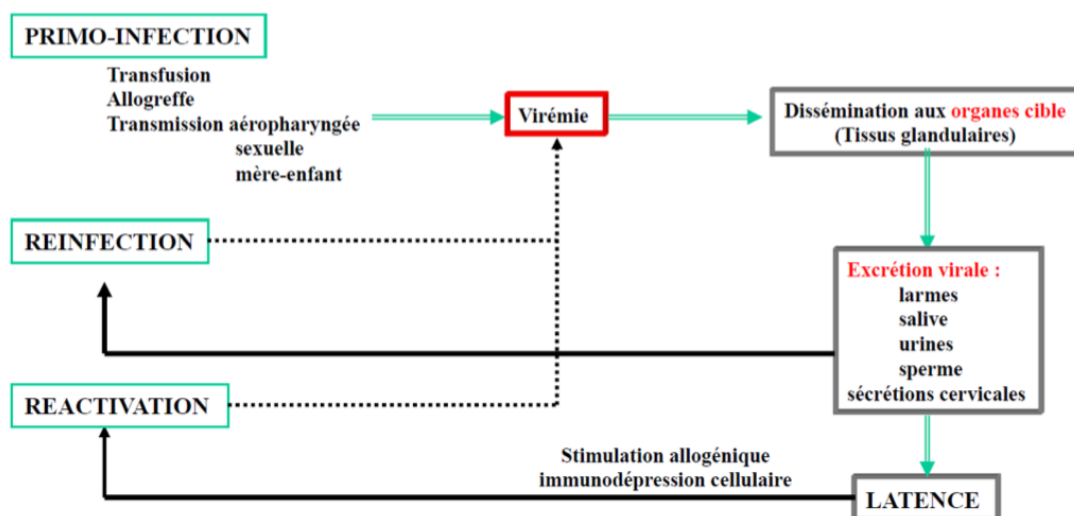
PRIMO-INFECTION

Transfusion
Allogreffe
Transmission aéropharyngée
sexuelle
mère-enfant

Virémie

Dissémination aux organes cible
(Tissus glandulaires)

REINFECTION

Excrétion virale :
larmes
salive
urines
sperme
sécrétions cervicales

REACTIVATION

Stimulation allogénique
immunodépression cellulaire

LATENCE